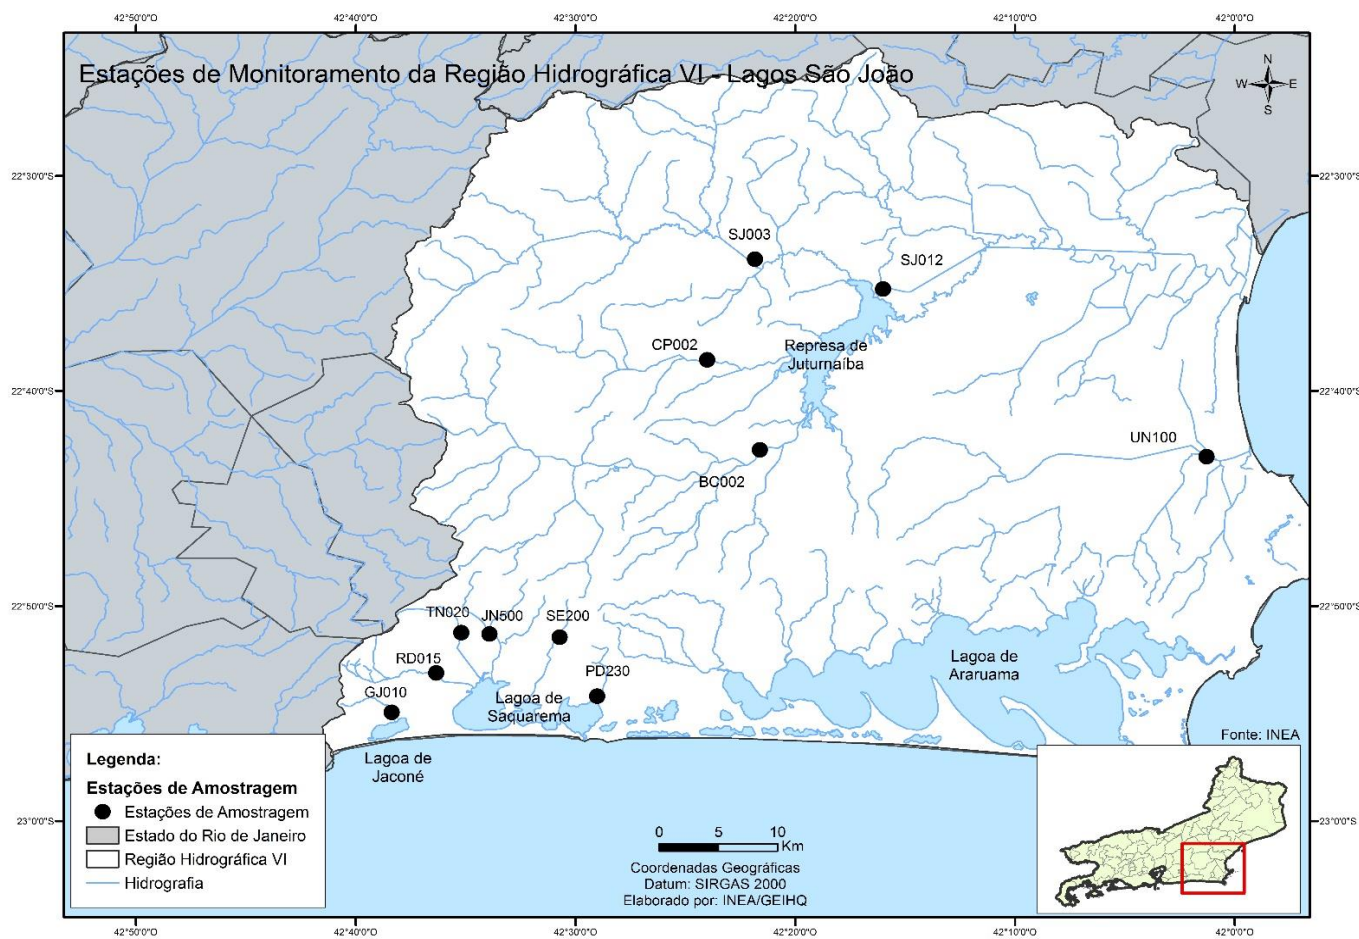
42°50'0"O 42°40'0"O 42°30'0"O 42°20'0"O 42°10'0"O 42°0'0"O

Estações de Monitoramento da Região Hidrográfica VI - Lagos São João

N
W E
S

22°30'0"S
22°40'0"S
22°50'0"S
23°0'0"S

SJ003
SJ012
CP002
Represa de Juturnaíba
BC002
UN100
TN020
JN500
SE200
RD015
PD230
GJ010
Lagoa de Saquarema
Lagoa de Araruama
Lagoa de Jaconé

Fonte: INEA

Legenda:
Estações de Amostragem
Estações de Amostragem
Estado do Rio de Janeiro
Região Hidrográfica VI
Hidrografia

0 5 10 Km
Coordenadas Geográficas
Datum: SIRGAS 2000
Elaborado por: INEA/GEIHQ

42°50'0"O 42°40'0"O 42°30'0"O 42°20'0"O 42°10'0"O 42°0'0"O
22°30'0"S
22°40'0"S
22°50'0"S
23°0'0"S